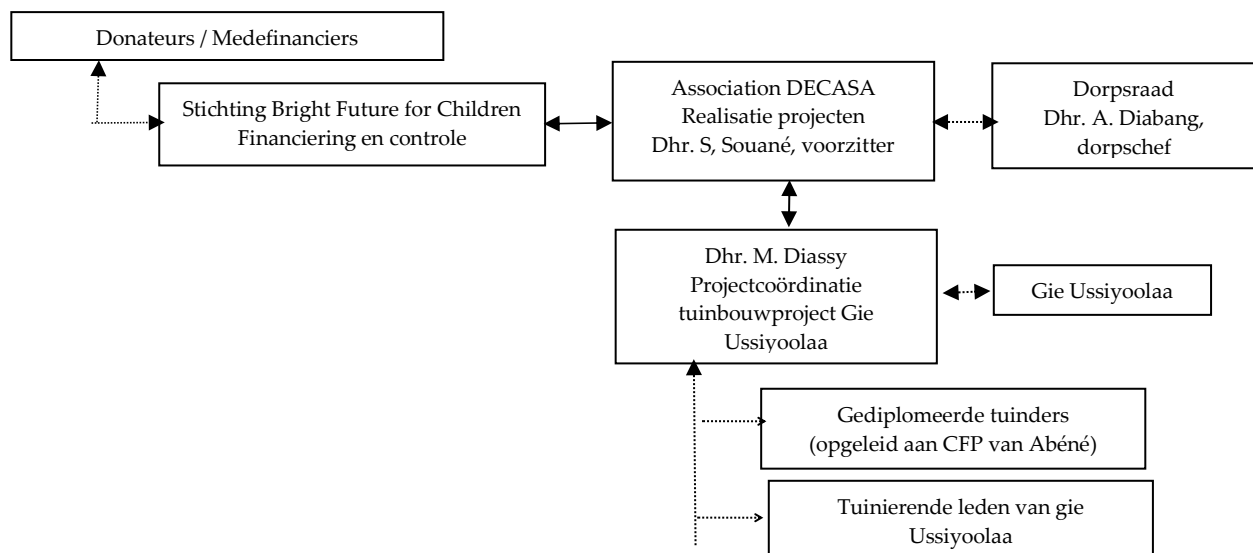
Donateurs / Medefinanciers

Stichting Bright Future for Children
Financiering en controle

Association DECASA
Realisatie projecten
Dhr. S, Souané, voorzitter

Dorpsraad
Dhr. A. Diabang,
dorpschef

Dhr. M. Diassy
Projectcoördinatie
tuinbouwproject Gie
Ussiyoolaa

Gie Ussiyoolaa

Gediplomeerde tuinders
(opgeleid aan CFP van Abéné)

Tuinierende leden van gie
Ussiyoolaa